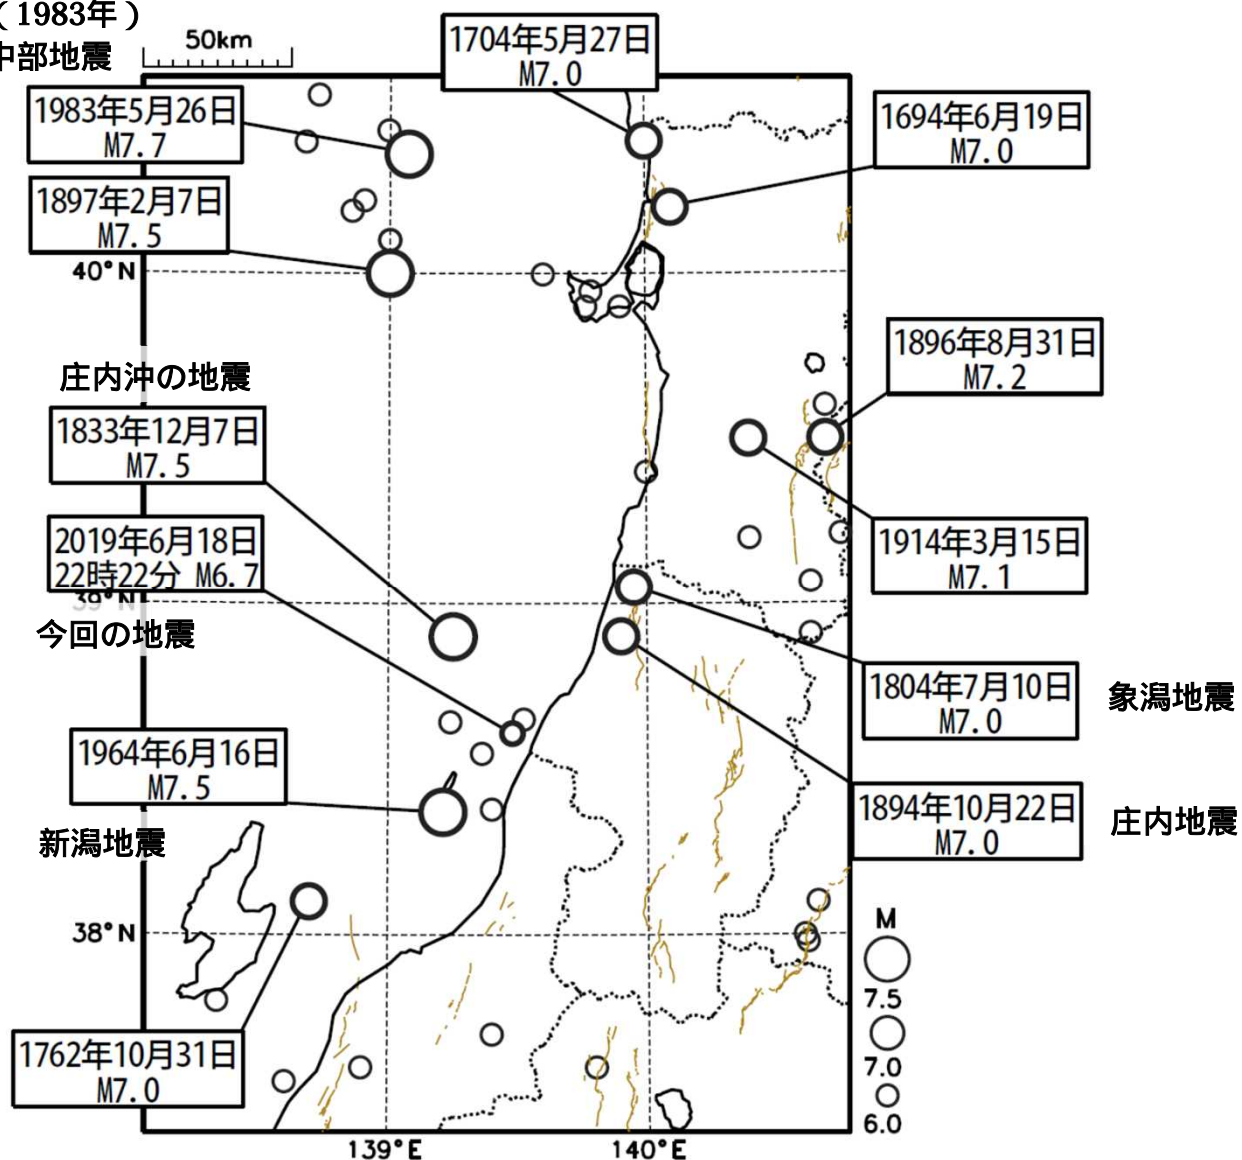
（1983年）
中部地震
50km
1704年5月27日
M7.0
1983年5月26日
M7.7
1694年6月19日
M7.0
1897年2月7日
M7.5
40°N
1896年8月31日
M7.2
庄内沖の地震
1833年12月7日
M7.5
1914年3月15日
M7.1
2019年6月18日
22時22分 M6.7
39°N
今回の地震
1804年7月10日
M7.0
象潟地震
1964年6月16日
M7.5
1894年10月22日
M7.0
庄内地震
新潟地震
38°N
M
7.5
7.0
6.0
1762年10月31日
M7.0
139°E
140°E